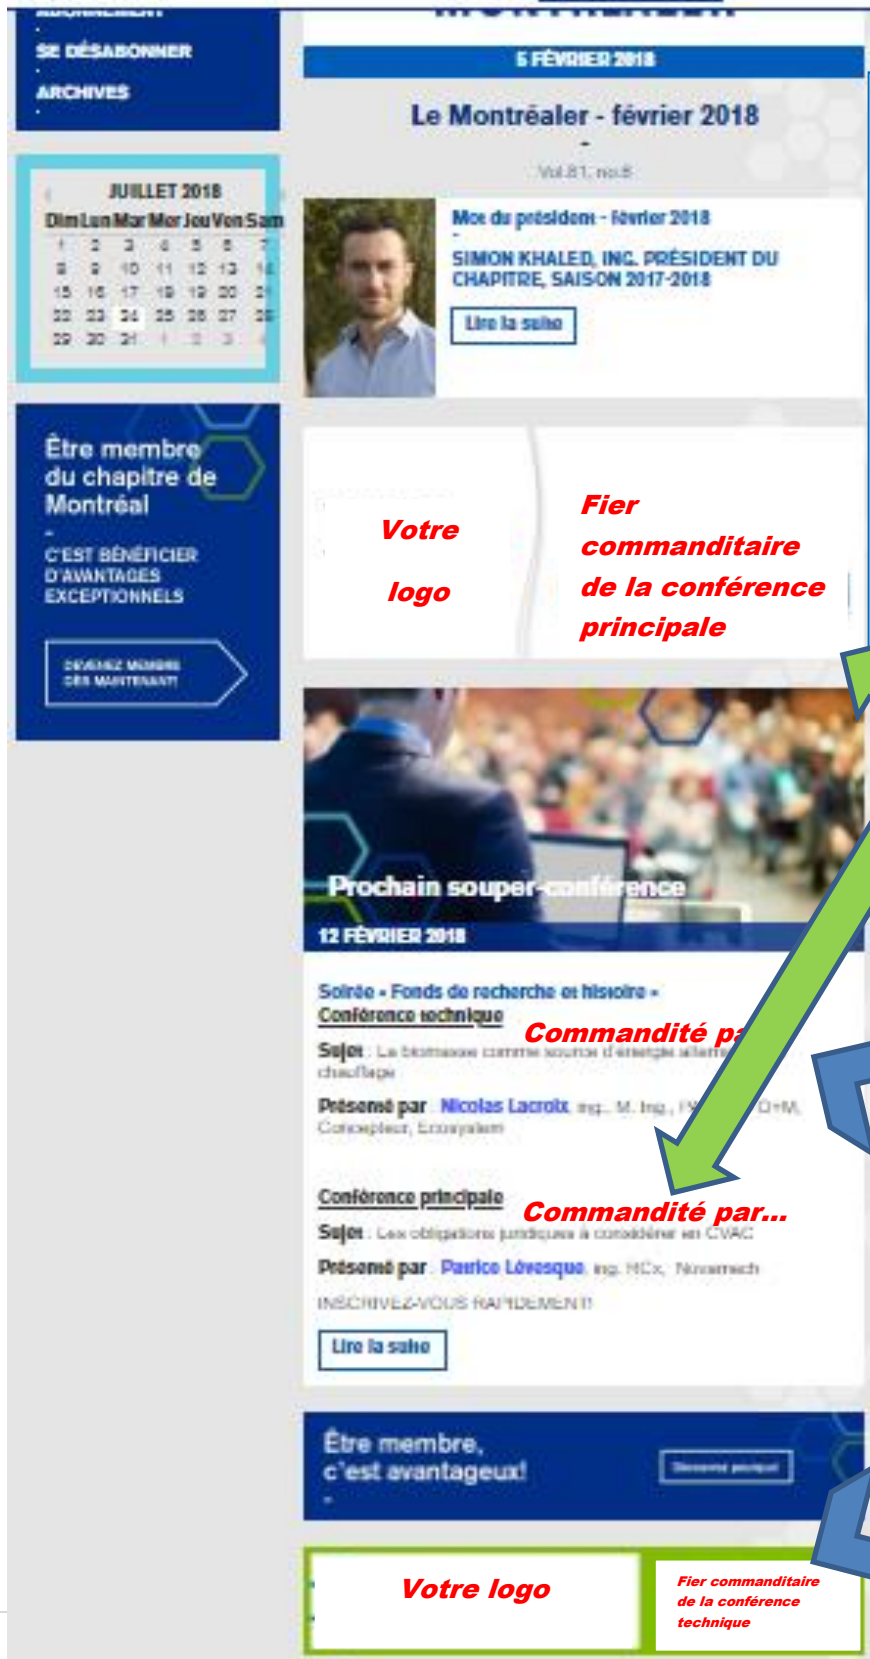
SE DÉSABONNER

ARCHIVES

JUILLET 2018

| Dim | Lun | Mar | Mer | Jeu | Ven | Sam |
|---|---|---|---|---|---|---|
| 1 | 2 | 3 | 4 | 5 | 6 | 7 |
| 8 | 9 | 10 | 11 | 12 | 13 | 14 |
| 15 | 16 | 17 | 18 | 19 | 20 | 21 |
| 22 | 23 | 24 | 25 | 26 | 27 | 28 |
| 29 | 30 | 31 | 1 | 2 | 3 | 4 |

Être membre du chapitre de Montréal

C'EST BÉNÉFICIER D'AVANTAGES EXCEPTIONNELS

DEVENEZ MEMBRE DÈS MAINTENANT

5 FÉVRIER 2018

Le Montréaler - février 2018

Vol.81, no.8

Mot du président - février 2018

SIMON KHALED, ING. PRÉSIDENT DU CHAPITRE, SAISON 2017-2018

Lire la suite

Votre logo

Fier commanditaire de la conférence principale

Prochain souper-conférence

12 FÉVRIER 2018

Soirée « Fonds de recherche et histoire »

Conférence technique

Commandité par...

Sujet : La biomasse comme source d'énergie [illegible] chauffage

Présenté par : Nicolas Lacroix, ing., M. Ing., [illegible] Concepteur, Ecosystem

Conférence principale

Commandité par...

Sujet : Les obligations juridiques à considérer en CVAC

Présenté par : Patrice Lévesque, ing. NCx, Novatech

INSCRIVEZ-VOUS RAPIDEMENT!

Lire la suite

Être membre, c'est avantageux!

Devenez membre

Votre logo

Fier commanditaire de la conférence technique